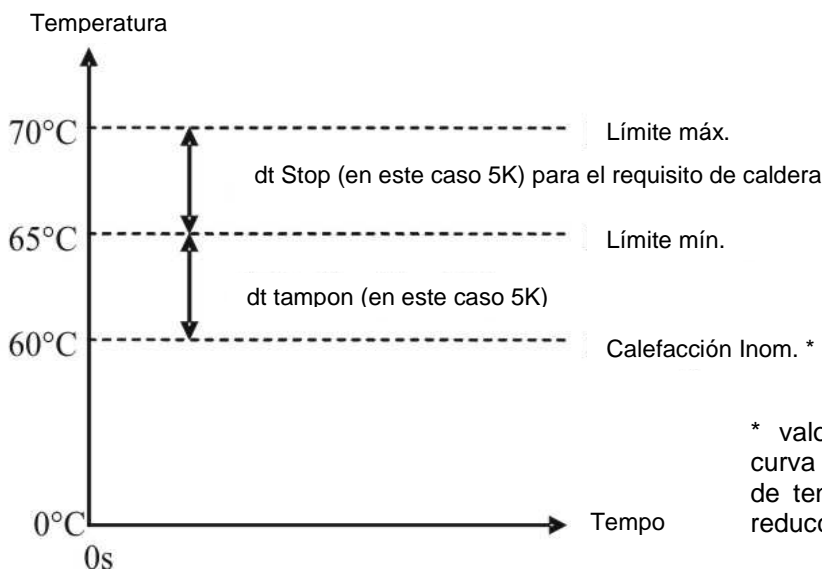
Temperatura

70°C

Límite máx.

dt Stop (en este caso 5K) para el requisito de caldera

65°C

Límite mín.

dt tampon (en este caso 5K)

60°C

Calefacción Inom. *

* valo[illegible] curva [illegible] de ter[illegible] reducc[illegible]

0°C

0s

Tempo